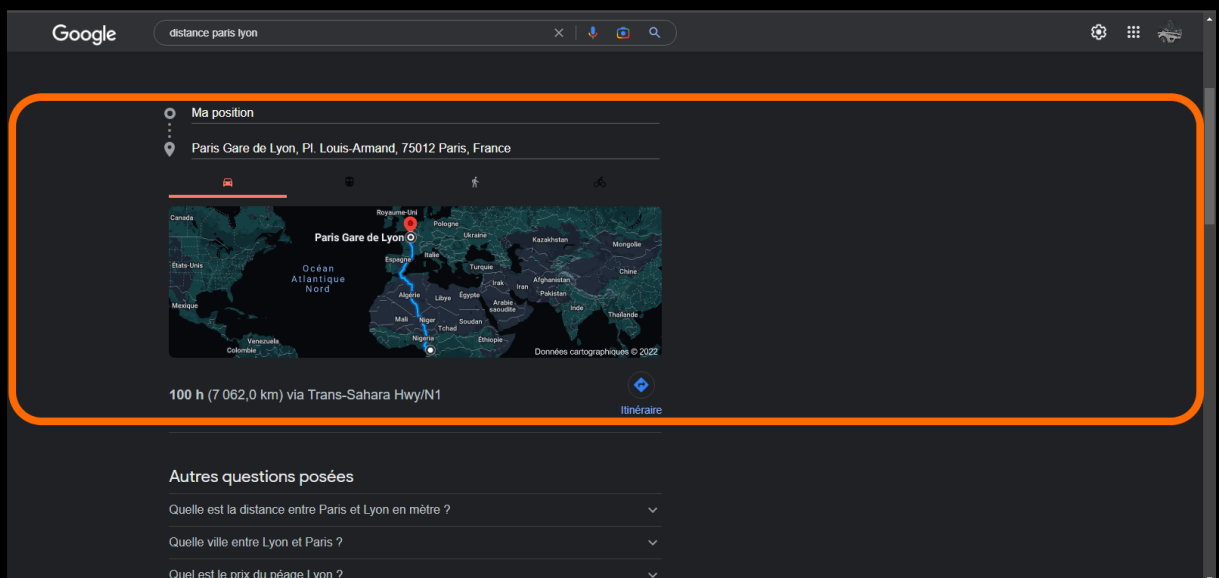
Google

distance paris lyon

Ma position

Paris Gare de Lyon, Pl. Louis-Armand, 75012 Paris, France

Canada
Royaume-Uni
Pologne
Ukraine
Kazakhstan
Mongolie
Paris Gare de Lyon
Espagne
Italie
Turquie
États-Unis
Océan Atlantique Nord
Chine
Afghanistan
Irak
Iran
Algérie
Libye
Égypte
Pakistan
Mexique
Arabie saoudite
Inde
Mali
Niger
Tchad
Soudan
Thaïlande
Venezuela
Colombie
Nigeria
Éthiopie
Données cartographiques © 2022

100 h (7 062,0 km) via Trans-Sahara Hwy/N1

Itinéraire

Autres questions posées

Quelle est la distance entre Paris et Lyon en mètre ?

Quelle ville entre Lyon et Paris ?

Quel est le prix du péage Lyon ?